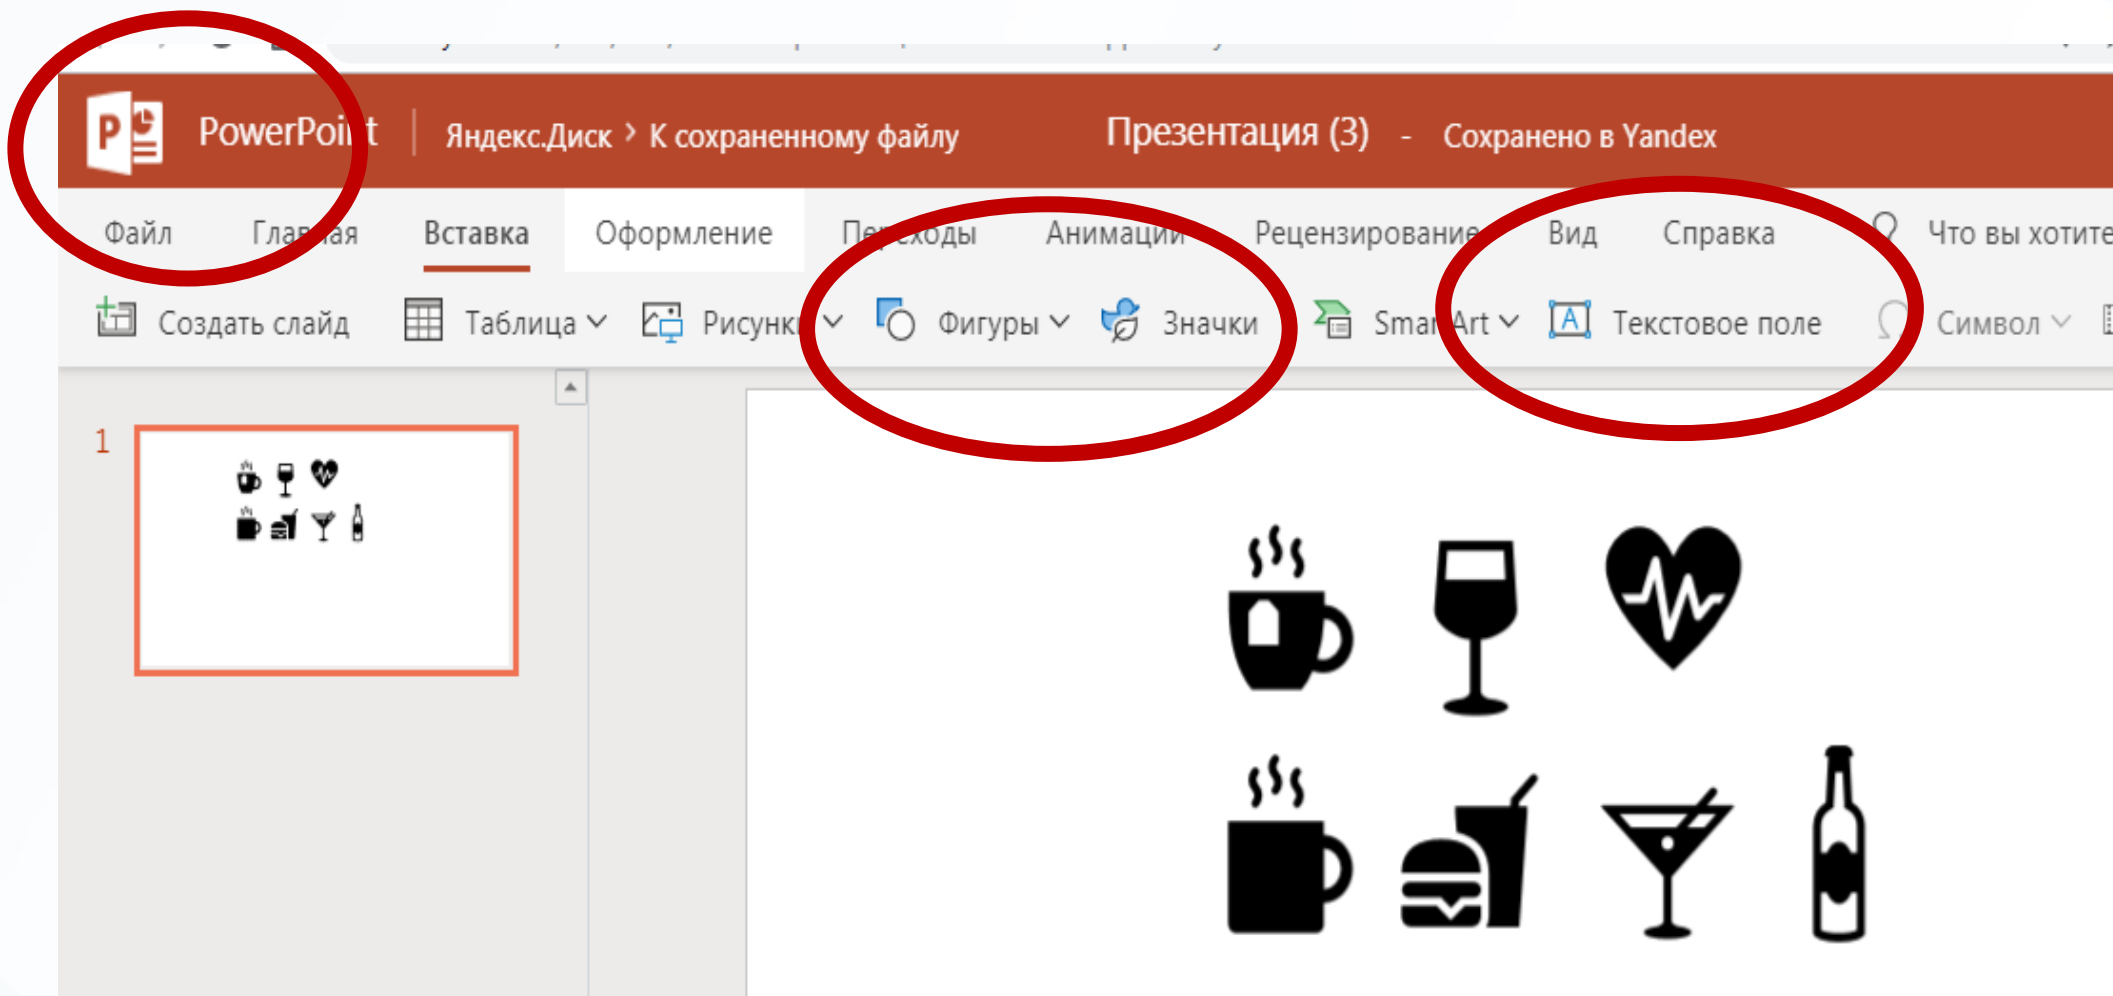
PowerPoint | Яндекс.Диск > К сохраненному файлу Презентация (3) - Сохранено в Yandex

Файл Главная Вставка Оформление Переходы Анимации Рецензирование Вид Справка Что вы хотите

Создать слайд Таблица Рисунки Фигуры Значки SmartArt Текстовое поле Символ

1